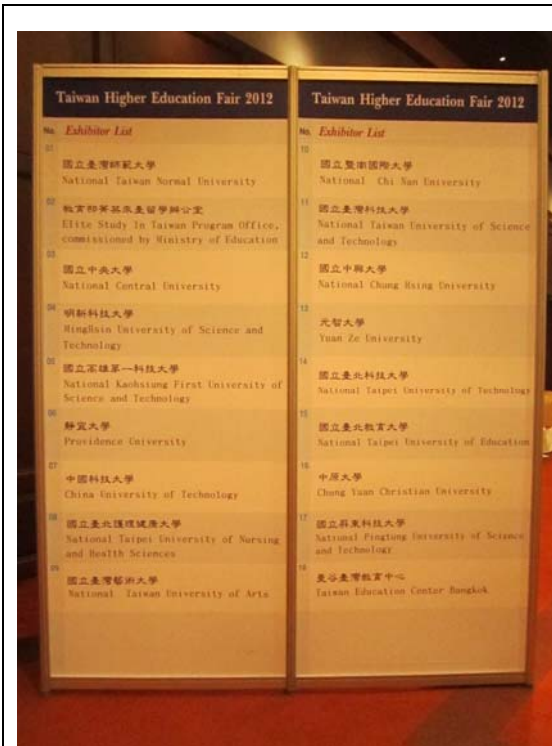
Taiwan Higher Education Fair 2012

No. Exhibitor List

01
國立臺灣師範大學
National Taiwan Normal University

02
教育部菁英來臺留學辦公室
Elite Study In Taiwan Program Office, commissioned by Ministry of Education

03
國立中央大學
National Central University

04
明新科技大學
MingHsin University of Science and Technology

05
國立高雄第一科技大學
National Kaohsiung First University of Science and Technology

06
靜宜大學
Providence University

07
中國科技大學
China University of Technology

08
國立臺北護理健康大學
National Taipei University of Nursing and Health Sciences

09
國立臺灣藝術大學
National Taiwan University of Arts

Taiwan Higher Education Fair 2012

No. Exhibitor List

10
國立暨南國際大學
National Chi Nan University

11
國立臺灣科技大學
National Taiwan University of Science and Technology

12
國立中興大學
National Chung Hsing University

13
元智大學
Yuan Ze University

14
國立臺北科技大學
National Taipei University of Technology

15
國立臺北教育大學
National Taipei University of Education

16
中原大學
Chung Yuan Christian University

17
國立屏東科技大學
National Pingtung University of Science and Technology

18
曼谷臺灣教育中心
Taiwan Education Center Bangkok